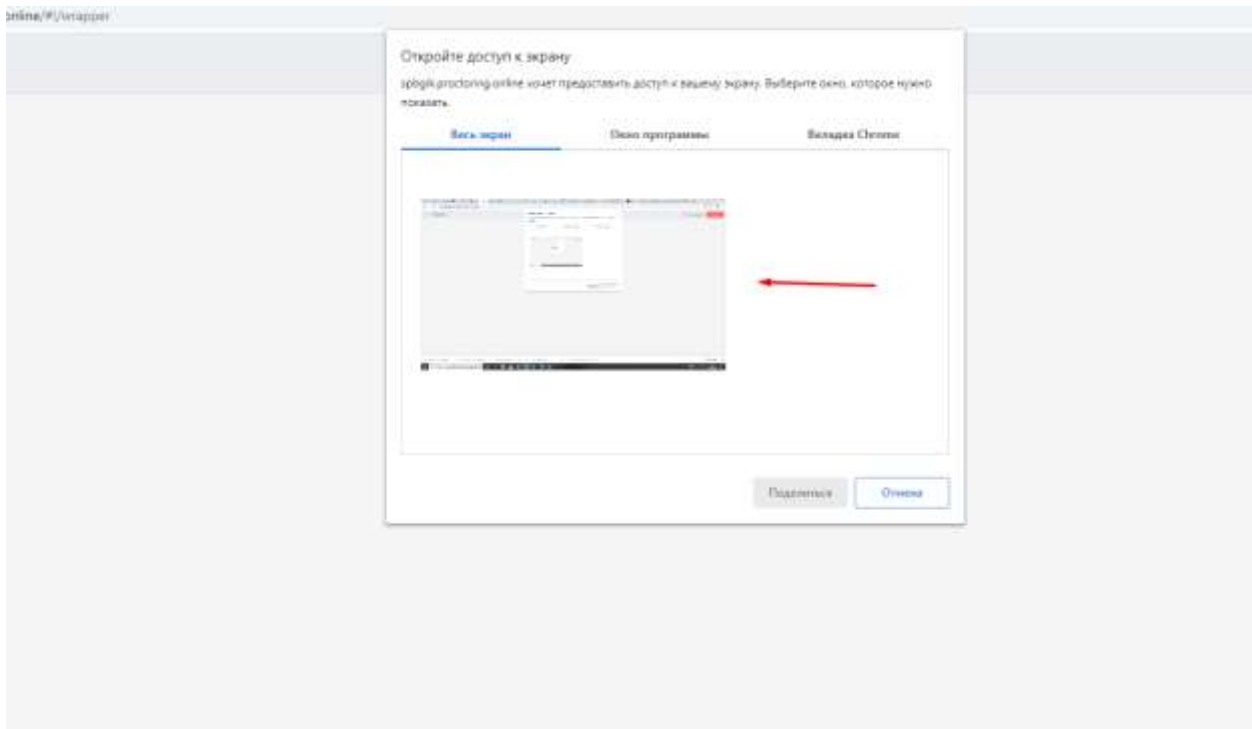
online/#!/wrapper

Откройте доступ к экрану

spbgik.proctoring.online хочет предоставить доступ к вашему экрану. Выберите окно, которое нужно показать.

Весь экран
Окно программы
Вкладка Chrome

Поделиться
Отмена